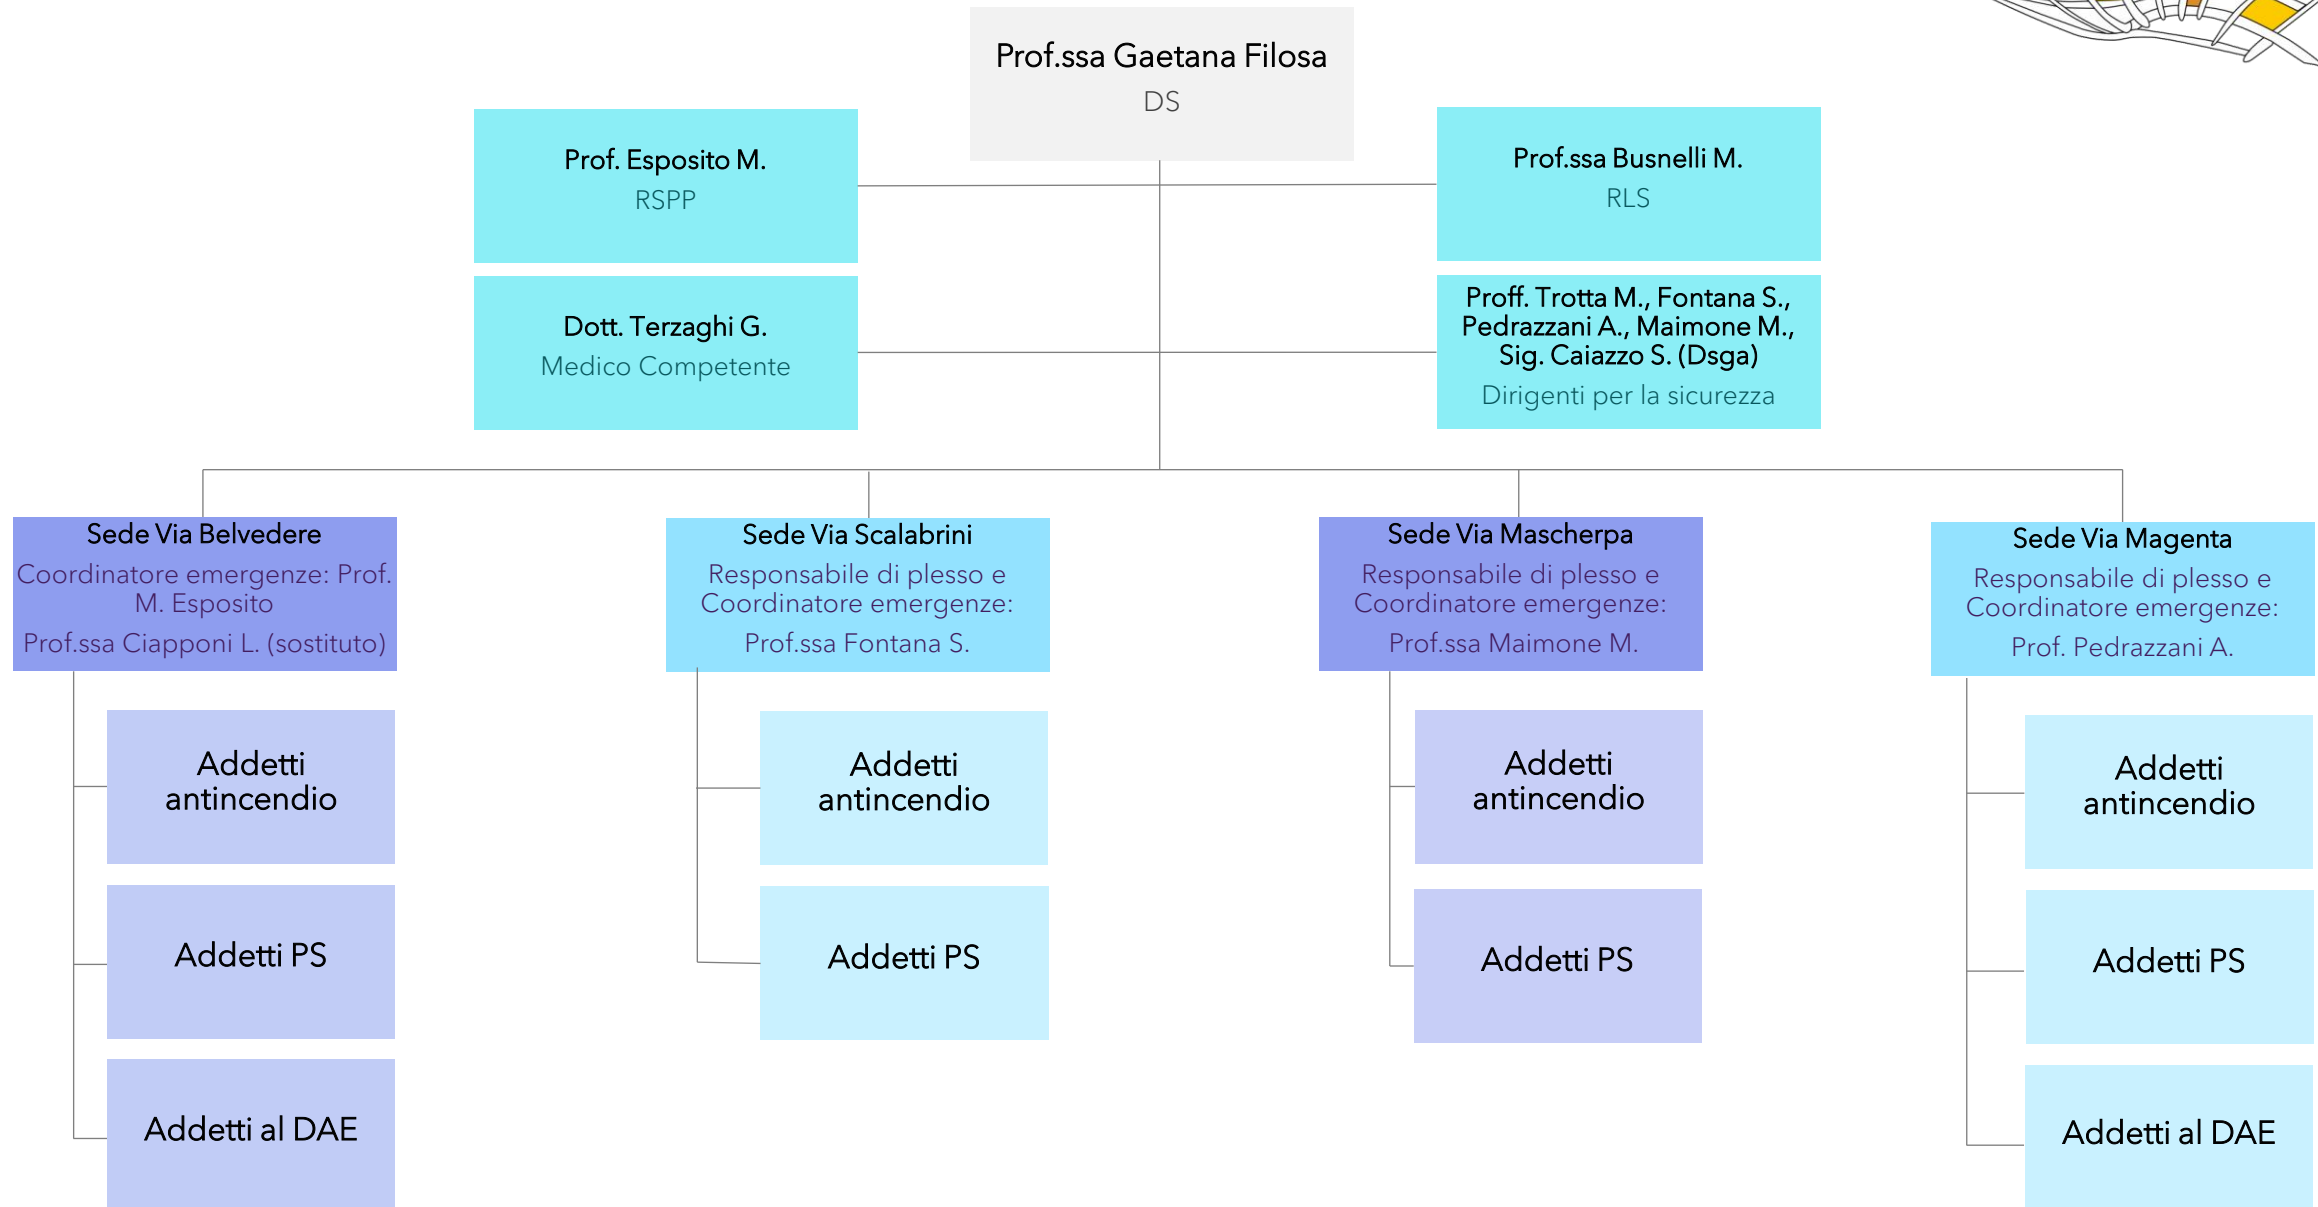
Prof.ssa Gaetana Filosa
DS

Prof. Esposito M.
RSPP

Prof.ssa Busnelli M.
RLS

Dott. Terzaghi G.
Medico Competente

Proff. Trotta M., Fontana S., Pedrazzani A., Maimone M., Sig. Caiazzo S. (Dsga)
Dirigenti per la sicurezza

Sede Via Belvedere
Coordinatore emergenze: Prof. M. Esposito
Prof.ssa Ciapponi L. (sostituto)

Addetti antincendio

Addetti PS

Addetti al DAE

Sede Via Scalabrini
Responsabile di plesso e Coordinatore emergenze:
Prof.ssa Fontana S.

Addetti antincendio

Addetti PS

Sede Via Mascherpa
Responsabile di plesso e Coordinatore emergenze:
Prof.ssa Maimone M.

Addetti antincendio

Addetti PS

Sede Via Magenta
Responsabile di plesso e Coordinatore emergenze:
Prof. Pedrazzani A.

Addetti antincendio

Addetti PS

Addetti al DAE